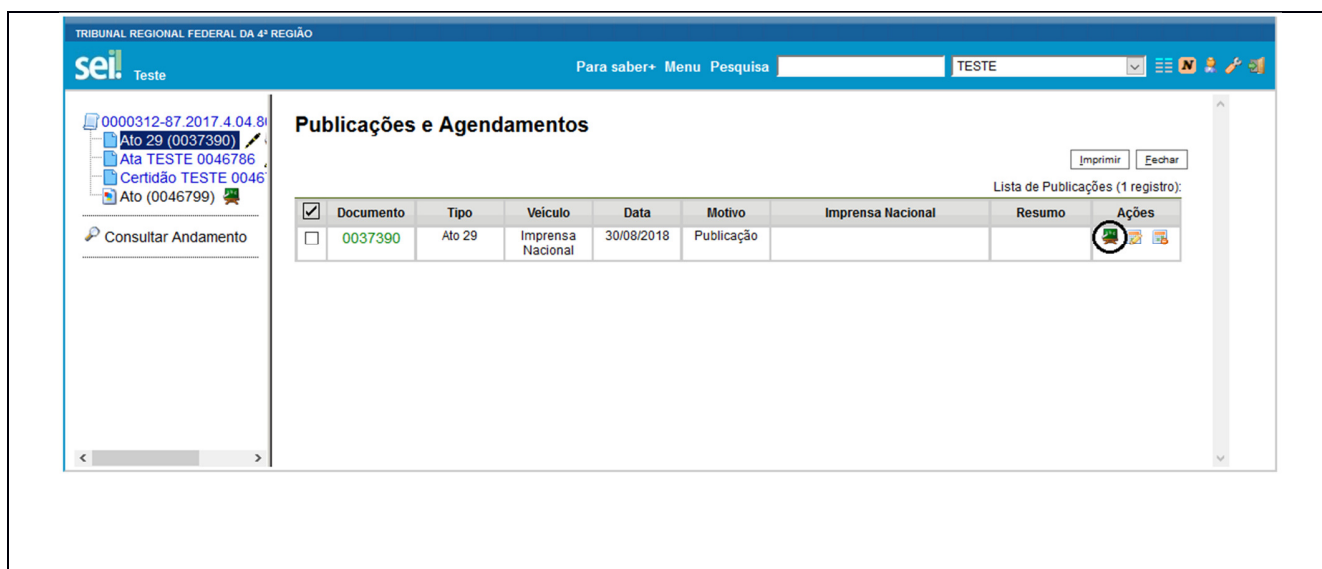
TRIBUNAL REGIONAL FEDERAL DA 4ª REGIÃO

sei! Teste

Para saber+ Menu Pesquisa TESTE

0000312-87.2017.4.04.8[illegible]
Ato 29 (0037390)
Ata TESTE 0046786
Certidão TESTE 0046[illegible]
Ato (0046799)

Consultar Andamento

Publicações e Agendamentos

Imprimir Fechar

Lista de Publicações (1 registro):

| | Documento | Tipo | Veículo | Data | Motivo | Imprensa Nacional | Resumo | Ações |
|---|---|---|---|---|---|---|---|---|
| | 0037390 | Ato 29 | Imprensa Nacional | 30/08/2018 | Publicação | | | |